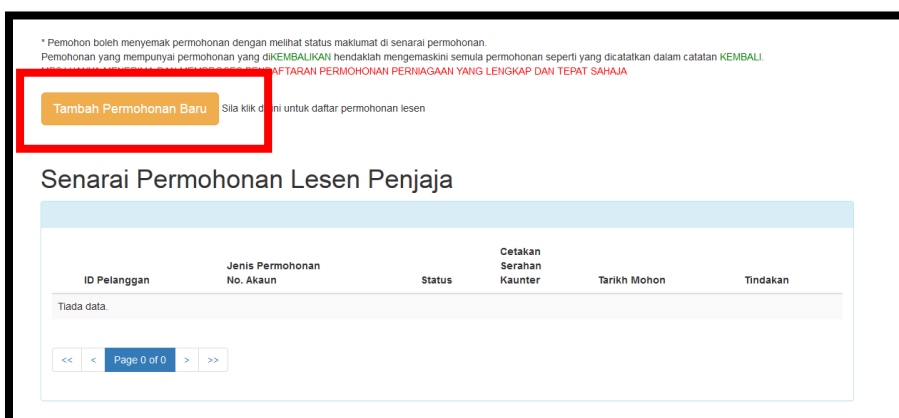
* Pemohon boleh menyemak permohonan dengan melihat status maklumat di senarai permohonan.
Pemohonan yang mempunyai permohonan yang diKEMBALIKAN hendaklah mengemaskini semula permohonan seperti yang dicatatkan dalam catatan KEMBALI.
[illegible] DAFTARAN PERMOHONAN PERNIAGAAN YANG LENGKAP DAN TEPAT SAHAJA

Tambah Permohonan Baru Sila klik d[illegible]ni untuk daftar permohonan lesen

Senarai Permohonan Lesen Penjaja

| ID Pelanggan | Jenis Permohonan No. Akaun | Status | Cetakan Serahan Kaunter | Tarikh Mohon | Tindakan |
|---|---|---|---|---|---|
| Tiada data. | | | | | |

<< < Page 0 of 0 > >>